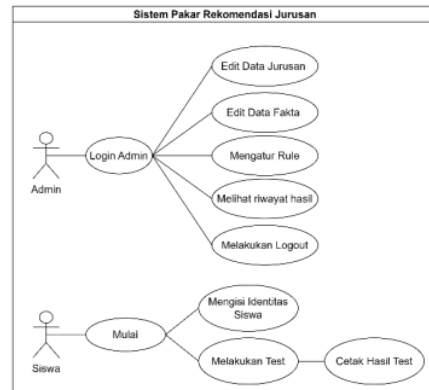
Sistem Pakar Rekomendasi Jurusan

Edit Data Jurusan

Edit Data Fakta

Login Admin

Mengatur Rule

Admin

Melihat riwayat hasil

Melakukan Logout

Mengisi Identitas Siswa

Mulai

Melakukan Test

Cetak Hasil Test

Siswa